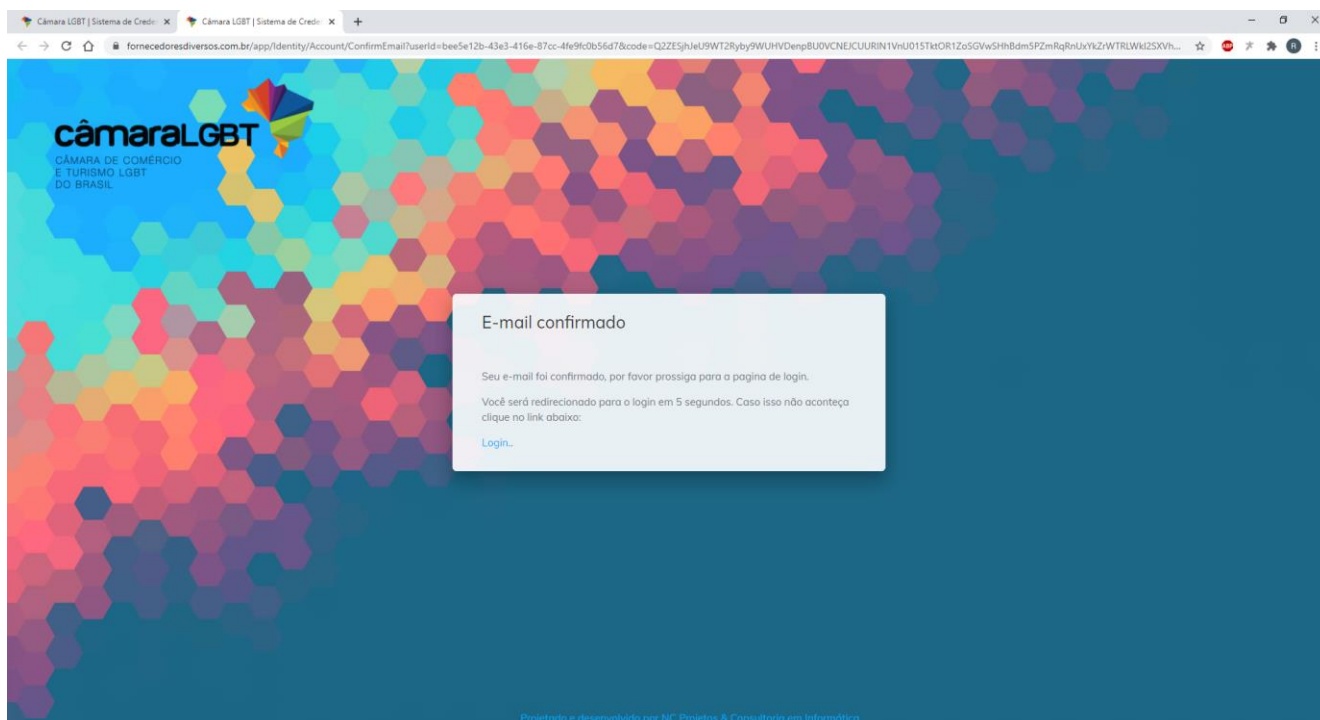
Câmara LGBT | Sistema de Crede ×
Câmara LGBT | Sistema de Crede ×
+

fornecedoresdiversos.com.br/app/Identity/Account/ConfirmEmail?userId=bee5e12b-43e3-416e-87cc-4fe9fc0b56d7&code=Q2ZESjhJeU9WT2Ryby9WUHVDenpBU0VCNEJCUURIN1VnU015TktOR1ZoSGVwSHhBdm5PZmRqRnUxYkZrWTRLWkl2SXVh...

câmaraLGBT
CÂMARA DE COMÉRCIO E TURISMO LGBT DO BRASIL

E-mail confirmado

Seu e-mail foi confirmado, por favor prossiga para a pagina de login.

Você será redirecionado para o login em 5 segundos. Caso isso não aconteça clique no link abaixo:

Login..

Projetado e desenvolvido por NC Projetos & Consultoria em Informática